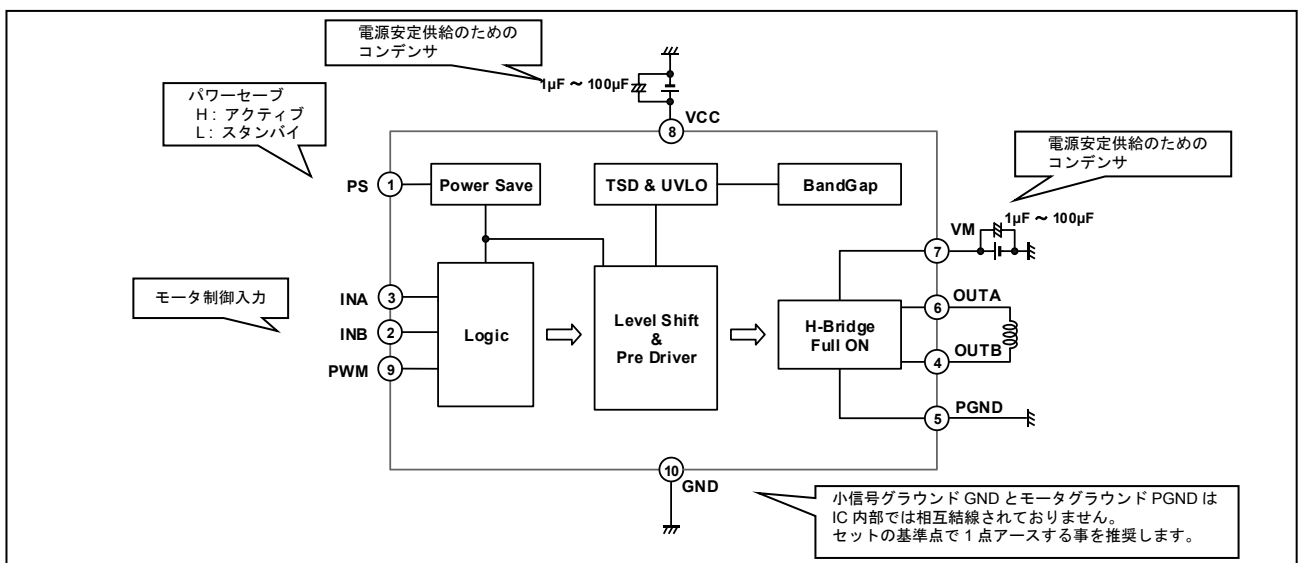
電源安定供給のための
コンデンサ

1µF ～ 100µF

パワーセーブ
H：アクティブ
L：スタンバイ

8 VCC

PS 1 Power Save

TSD & UVLO

BandGap

電源安定供給のための
コンデンサ

VM 7 1µF ～ 100µF

モータ制御入力

INA 3
INB 2
PWM 9

Logic

Level Shift
&
Pre Driver

H-Bridge
Full ON

6 OUTA

4 OUTB

5 PGND

10 GND

小信号グラウンド GND とモータグラウンド PGND は
IC 内部では相互結線されておりません。
セットの基準点で 1 点アースする事を推奨します。